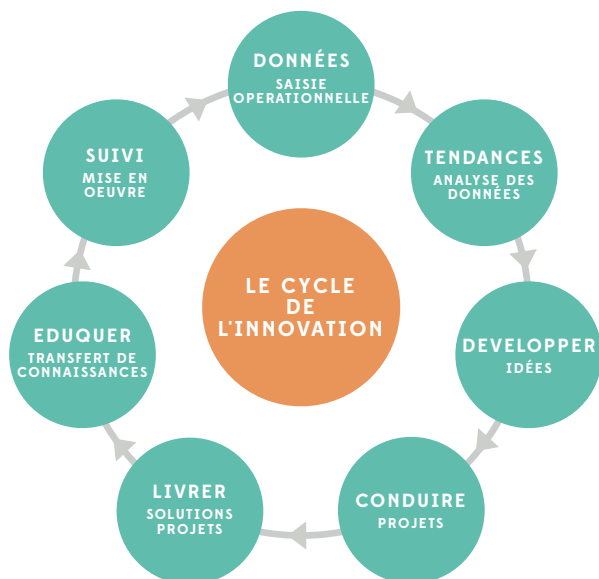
DONNÉES
SAISIE OPERATIONNELLE

TENDANCES
ANALYSE DES DONNÉES

DEVELOPPER
IDÉES

CONDUIRE
PROJETS

LIVRER
SOLUTIONS PROJETS

EDUQUER
TRANSFERT DE CONNAISSANCES

SUIVI
MISE EN OEUVRE

LE CYCLE DE L'INNOVATION